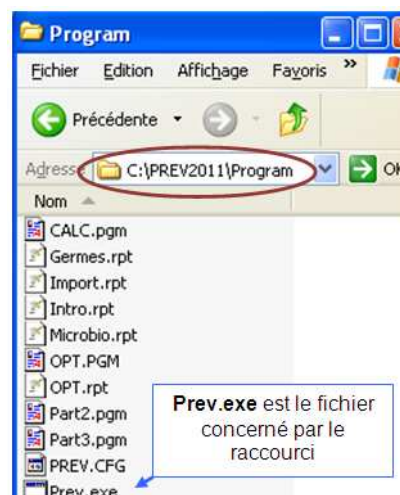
Program

Fichier Edition Affichage Favoris »

Précédente

Adresse C:\PREV2011\Program OK

Nom

CALC.pgm
Germes.rpt
Import.rpt
Intro.rpt
Microbio.rpt
OPT.PGM
OPT.rpt
Part2.pgm
Part3.pgm
PREV.CFG
Prev.exe

**Prev.exe** est le fichier concerné par le raccourci